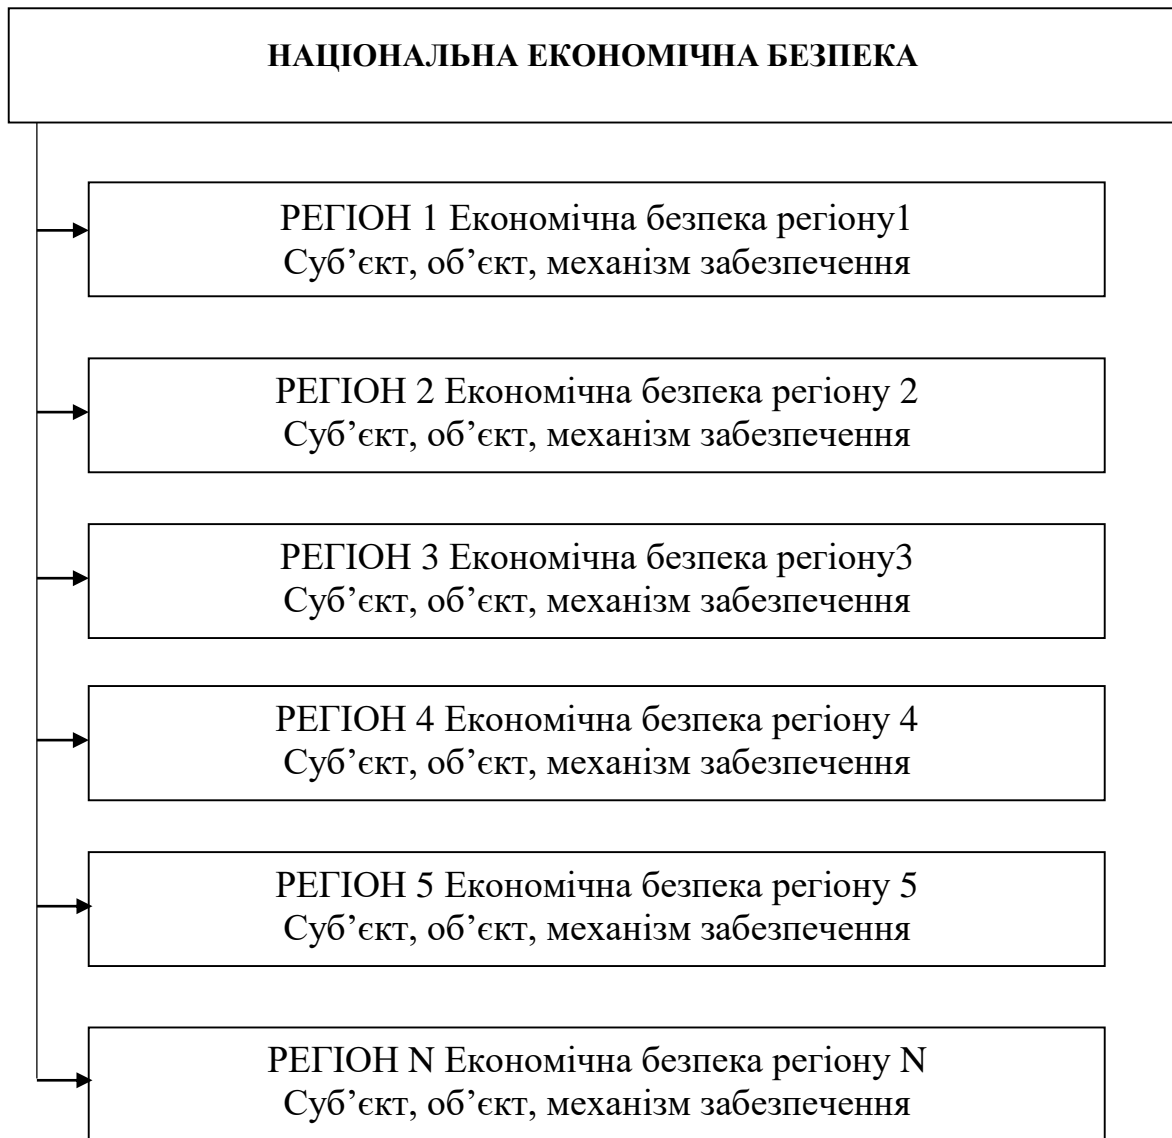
НАЦІОНАЛЬНА ЕКОНОМІЧНА БЕЗПЕКА

РЕГІОН 1 Економічна безпека регіону1
Суб'єкт, об'єкт, механізм забезпечення

РЕГІОН 2 Економічна безпека регіону 2
Суб'єкт, об'єкт, механізм забезпечення

РЕГІОН 3 Економічна безпека регіону3
Суб'єкт, об'єкт, механізм забезпечення

РЕГІОН 4 Економічна безпека регіону 4
Суб'єкт, об'єкт, механізм забезпечення

РЕГІОН 5 Економічна безпека регіону 5
Суб'єкт, об'єкт, механізм забезпечення

РЕГІОН N Економічна безпека регіону N
Суб'єкт, об'єкт, механізм забезпечення